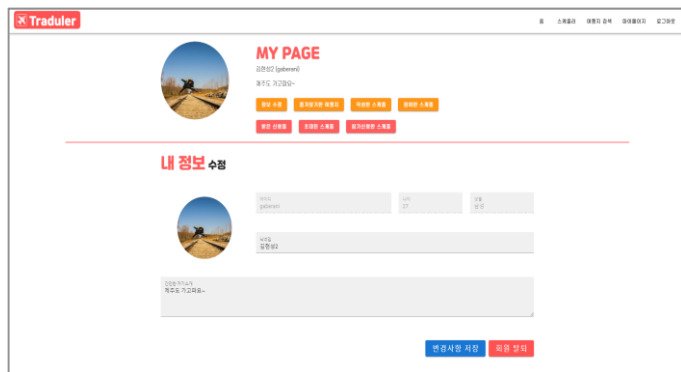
Traduler

홈 스케줄러 여행지 검색 마이페이지 로그아웃

MY PAGE

김현성2 (gabewon)

제주도 가고파요~

정보 수정 즐겨찾기한 여행지 작성한 스케줄 참여한 스케줄

받은 신청함 초대한 스케줄 참가신청한 스케줄

내 정보 수정

아이디
gabewon

나이
27

성별
남성

닉네임
김현성2

간단한 자기소개
제주도 가고파요~

변경사항 저장 회원 탈퇴